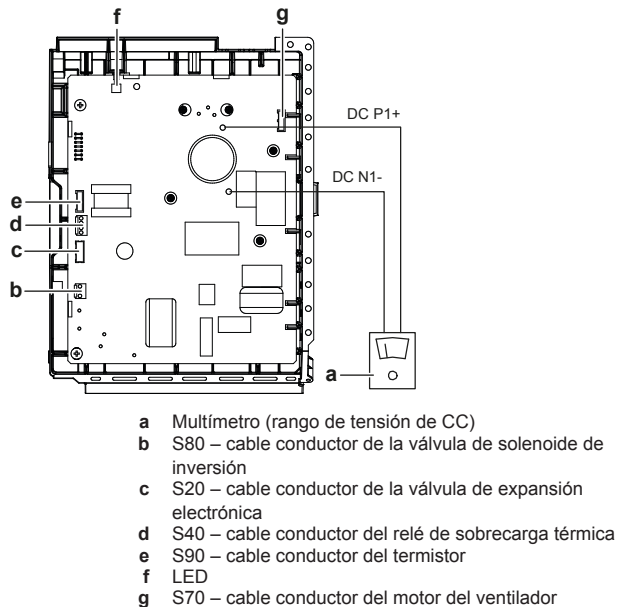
f
g
DC P1+
DC N1-
e
d
c
b
a

**a** Multímetro (rango de tensión de CC)
**b** S80 – cable conductor de la válvula de solenoide de inversión
**c** S20 – cable conductor de la válvula de expansión electrónica
**d** S40 – cable conductor del relé de sobrecarga térmica
**e** S90 – cable conductor del termistor
**f** LED
**g** S70 – cable conductor del motor del ventilador